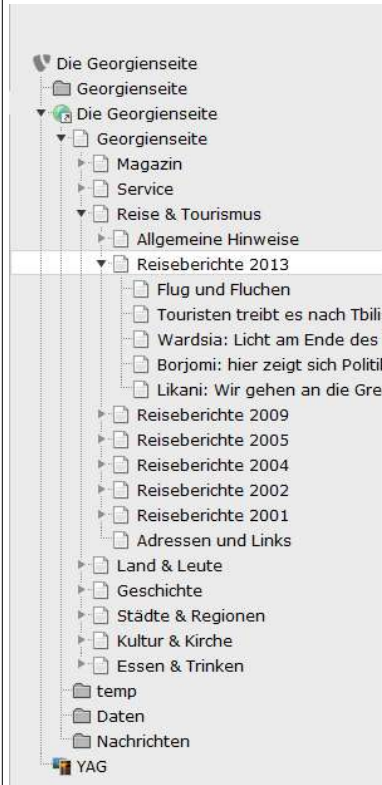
Die Georgienseite
Georgienseite
Die Georgienseite
Georgienseite
Magazin
Service
Reise & Tourismus
Allgemeine Hinweise
Reiseberichte 2013
Flug und Fluchen
Touristen treibt es nach Tbili
Wardsia: Licht am Ende des
Borjomi: hier zeigt sich Politil
Likani: Wir gehen an die Gre
Reiseberichte 2009
Reiseberichte 2005
Reiseberichte 2004
Reiseberichte 2002
Reiseberichte 2001
Adressen und Links
Land & Leute
Geschichte
Städte & Regionen
Kultur & Kirche
Essen & Trinken
temp
Daten
Nachrichten
YAG